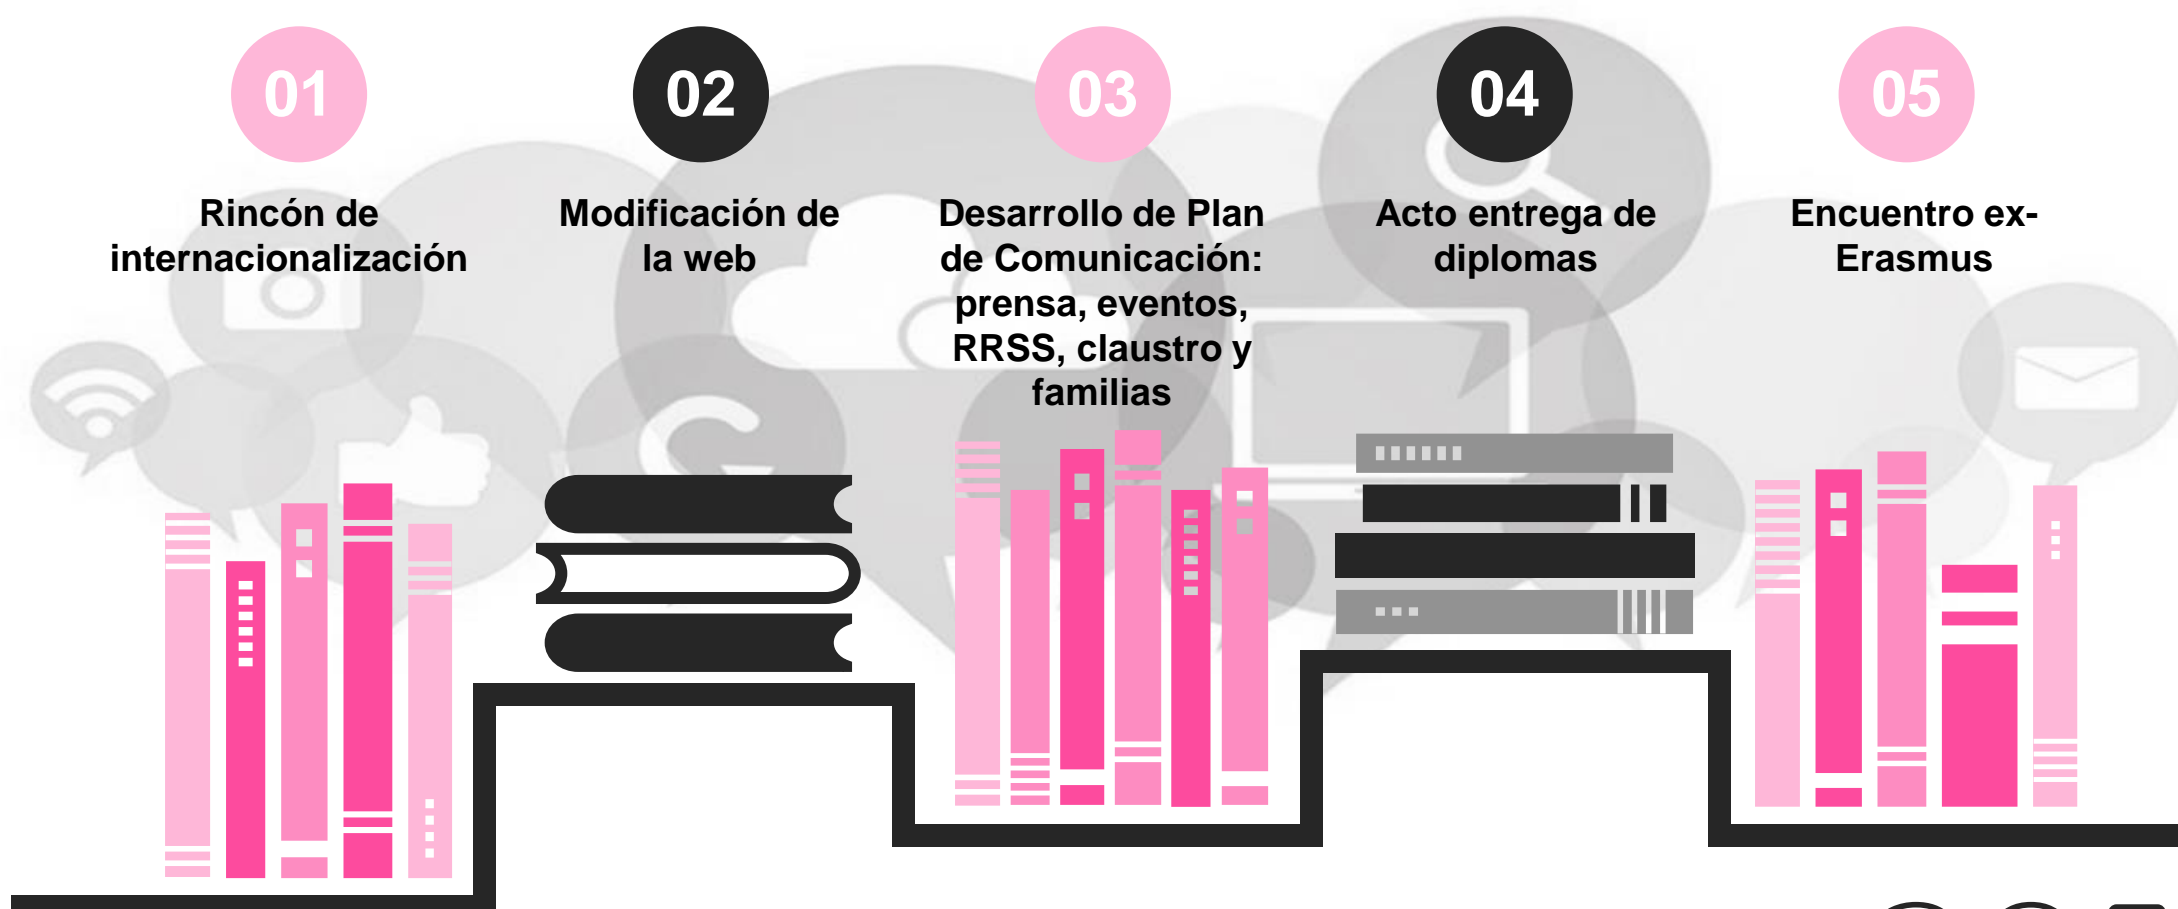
01

Rincón de internacionalización

02

Modificación de la web

03

Desarrollo de Plan de Comunicación: prensa, eventos, RRSS, claustro y familias

04

Acto entrega de diplomas

05

Encuentro ex-Erasmus